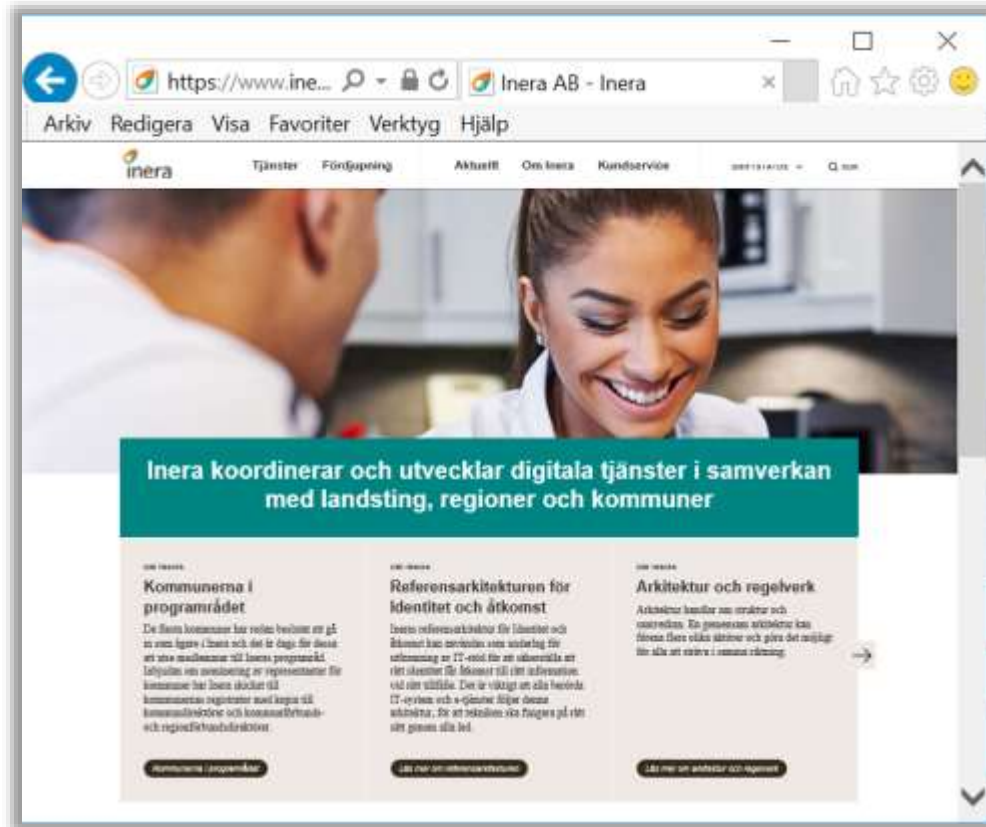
https://www.ine... Inera AB - Inera

Arkiv Redigera Visa Favoriter Verktyg Hjälp

inera Tjänster Fördjupning Aktuellt Om Inera Kundservice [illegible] Q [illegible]

Inera koordinerar och utvecklar digitala tjänster i samverkan med landsting, regioner och kommuner

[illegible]
Kommunerna i programrådet
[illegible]
Kommunerna i programrådet

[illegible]
Referensarkitekturen för identitet och åtkomst
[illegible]
Läs mer om referensarkitekturen

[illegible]
Arkitektur och regelverk
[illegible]
Läs mer om arkitektur och regelverk